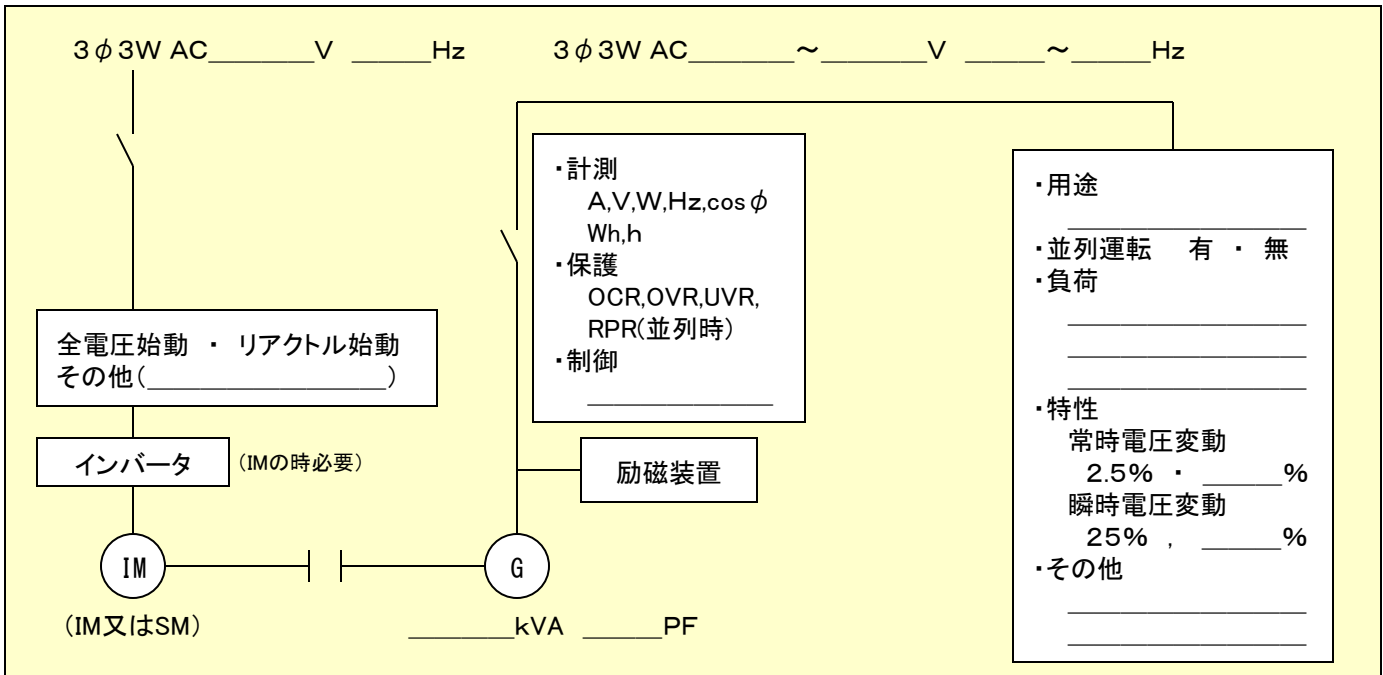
3φ3W AC______V _____Hz

3φ3W AC______～______V _____～_____Hz

・計測
A,V,W,Hz,cosφ
Wh,h
・保護
OCR,OVR,UVR,
RPR(並列時)
・制御
____________

・用途
____________
・並列運転　有 ・ 無
・負荷
____________
____________
____________
・特性
常時電圧変動
2.5% ・ _____%
瞬時電圧変動
25% , _____%
・その他
____________
____________

全電圧始動 ・ リアクトル始動
その他(________________)

インバータ

(IMの時必要)

励磁装置

IM

G

(IM又はSM)

_______kVA _____PF